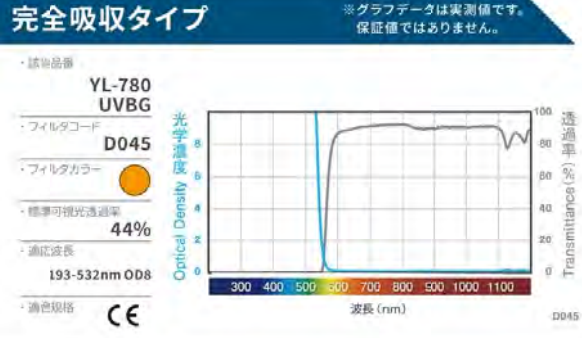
完全吸収タイプ

※グラフデータは実測値です。保証値ではありません。

・該当品番
YL-780 UVBG

・フィルタコード
D045

・フィルタカラー

・標準可視光透過率
44%

・適応波長
193-532nm OD8

・適合規格
CE

光学濃度
Optical Density

8
6
4
2
0

300 400 500 600 700 800 900 1000 1100

波長 (nm)

100
80
60
40
20
0

透過率
Transmittance (%)

D045